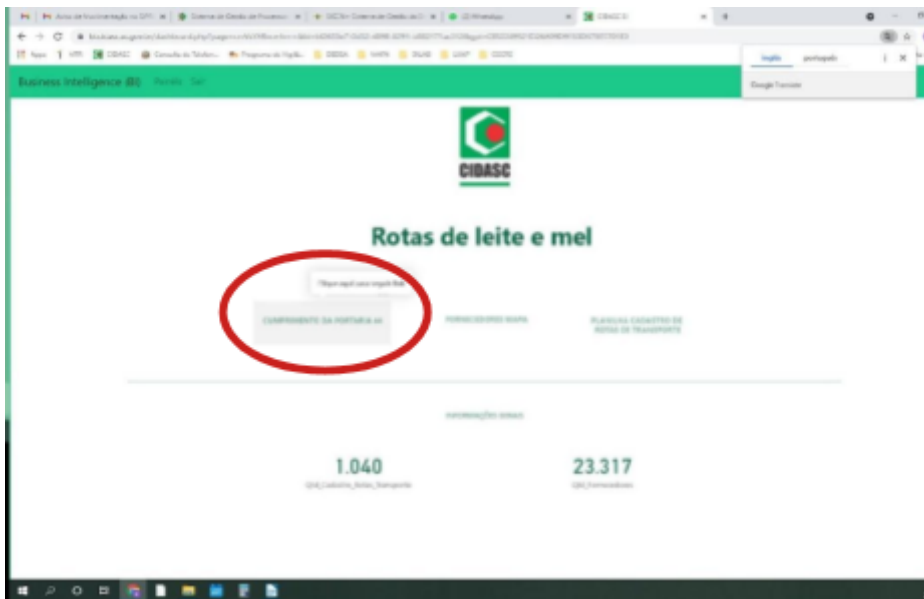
Business Intelligence (BI)

inglês português

Google Tradutor

CIDASC

Rotas de leite e mel

Clique aqui para seguir link

CUMPRIMENTO DA PORTARIA 41

FORNECEDORES MAPA

PLANILHA CADASTRO DE ROTAS DE TRANSPORTE

INFORMAÇÕES GERAIS

1.040
Qtd_Cadastro_Rotas_Transporte

23.317
Qtd_Fornecedores